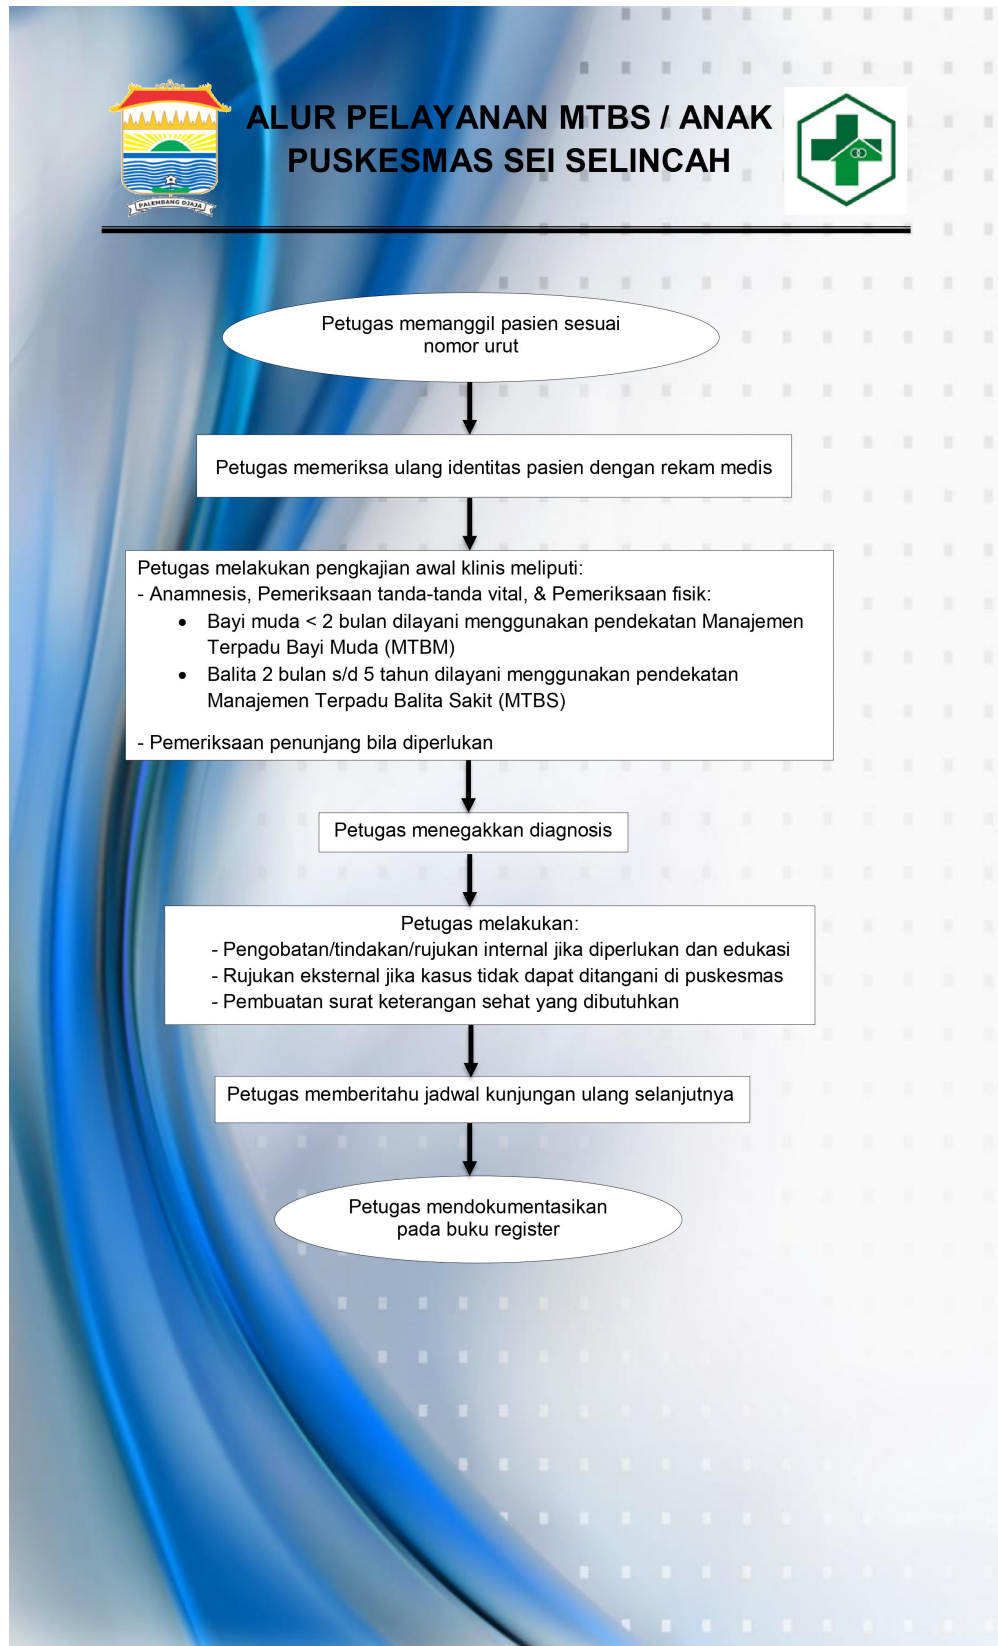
PALEMBANG DJAJA

ALUR PELAYANAN MTBS / ANAK
PUSKESMAS SEI SELINCAH

Petugas memanggil pasien sesuai nomor urut

Petugas memeriksa ulang identitas pasien dengan rekam medis

Petugas melakukan pengkajian awal klinis meliputi:
- Anamnesis, Pemeriksaan tanda-tanda vital, & Pemeriksaan fisik:
• Bayi muda < 2 bulan dilayani menggunakan pendekatan Manajemen Terpadu Bayi Muda (MTBM)
• Balita 2 bulan s/d 5 tahun dilayani menggunakan pendekatan Manajemen Terpadu Balita Sakit (MTBS)

- Pemeriksaan penunjang bila diperlukan

Petugas menegakkan diagnosis

Petugas melakukan:
- Pengobatan/tindakan/rujukan internal jika diperlukan dan edukasi
- Rujukan eksternal jika kasus tidak dapat ditangani di puskesmas
- Pembuatan surat keterangan sehat yang dibutuhkan

Petugas memberitahu jadwal kunjungan ulang selanjutnya

Petugas mendokumentasikan pada buku register